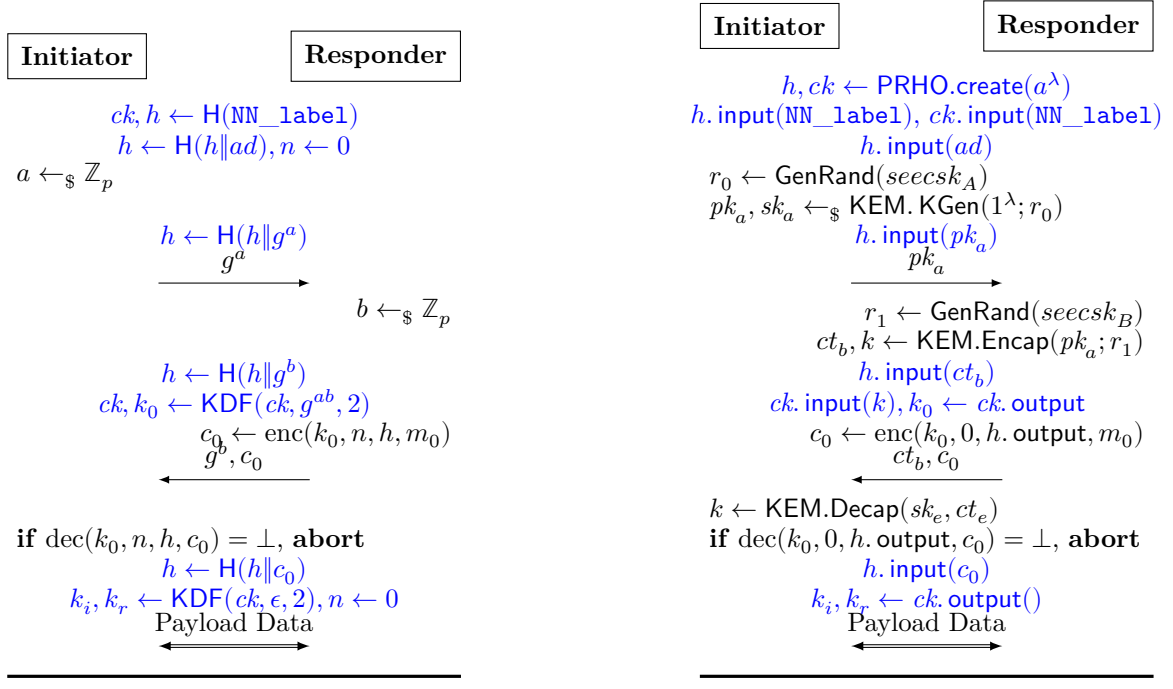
Initiator

Responder

$ck, h \leftarrow \mathsf{H}(\texttt{NN\_label})$
$h \leftarrow \mathsf{H}(h \| ad), n \leftarrow 0$
$a \leftarrow_{\$} \mathbb{Z}_p$

$h \leftarrow \mathsf{H}(h \| g^a)$
$g^a$

$b \leftarrow_{\$} \mathbb{Z}_p$

$h \leftarrow \mathsf{H}(h \| g^b)$
$ck, k_0 \leftarrow \mathsf{KDF}(ck, g^{ab}, 2)$
$c_0 \leftarrow \mathrm{enc}(k_0, n, h, m_0)$
$g^b, c_0$

**if** $\mathrm{dec}(k_0, n, h, c_0) = \bot$, **abort**
$h \leftarrow \mathsf{H}(h \| c_0)$
$k_i, k_r \leftarrow \mathsf{KDF}(ck, \epsilon, 2), n \leftarrow 0$
Payload Data

Initiator

Responder

$h, ck \leftarrow \mathsf{PRHO.create}(a^\lambda)$
$h.\mathsf{input}(\texttt{NN\_label}),\ ck.\mathsf{input}(\texttt{NN\_label})$
$h.\mathsf{input}(ad)$
$r_0 \leftarrow \mathsf{GenRand}(seecsk_A)$
$pk_a, sk_a \leftarrow_{\$} \mathsf{KEM.KGen}(1^\lambda; r_0)$
$h.\mathsf{input}(pk_a)$
$pk_a$

$r_1 \leftarrow \mathsf{GenRand}(seecsk_B)$
$ct_b, k \leftarrow \mathsf{KEM.Encap}(pk_a; r_1)$
$h.\mathsf{input}(ct_b)$
$ck.\mathsf{input}(k), k_0 \leftarrow ck.\mathsf{output}$
$c_0 \leftarrow \mathrm{enc}(k_0, 0, h.\mathsf{output}, m_0)$
$ct_b, c_0$

$k \leftarrow \mathsf{KEM.Decap}(sk_e, ct_e)$
**if** $\mathrm{dec}(k_0, 0, h.\mathsf{output}, c_0) = \bot$, **abort**
$h.\mathsf{input}(c_0)$
$k_i, k_r \leftarrow ck.\mathsf{output}()$
Payload Data